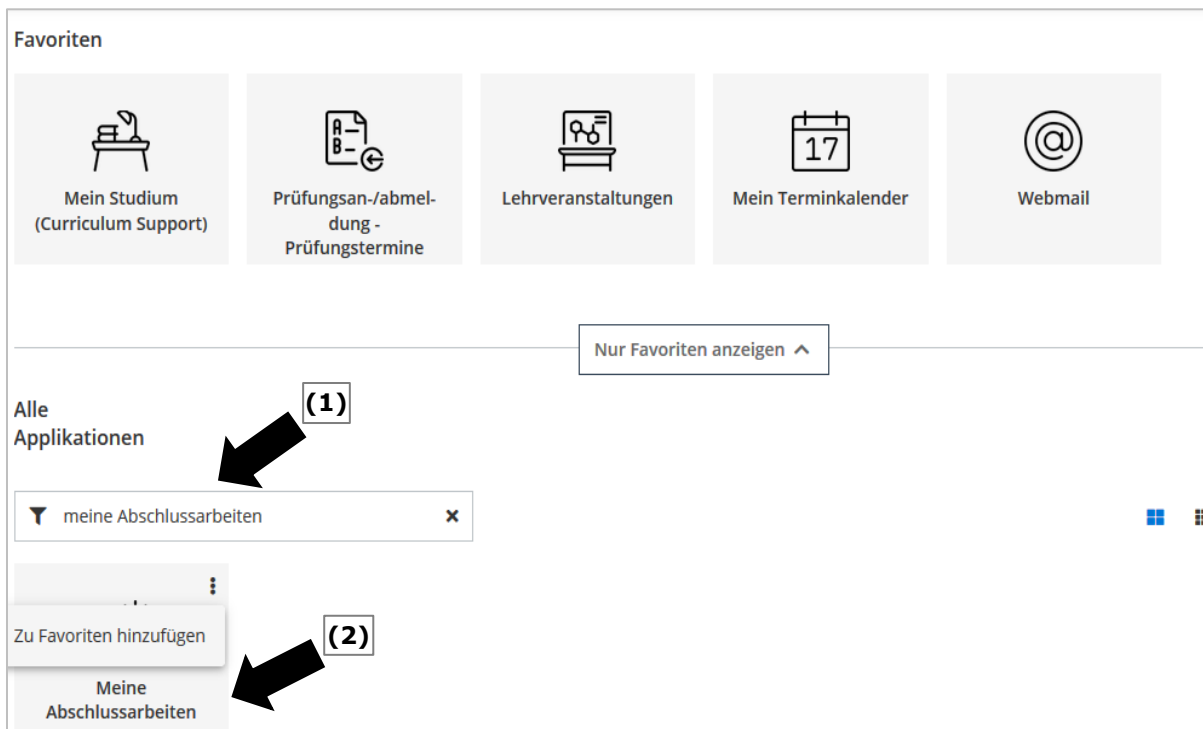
Favoriten

Mein Studium (Curriculum Support)

Prüfungsan-/abmeldung - Prüfungstermine

Lehrveranstaltungen

17

Mein Terminkalender

Webmail

Nur Favoriten anzeigen

(1)

Alle Applikationen

meine Abschlussarbeiten

Zu Favoriten hinzufügen

(2)

Meine Abschlussarbeiten